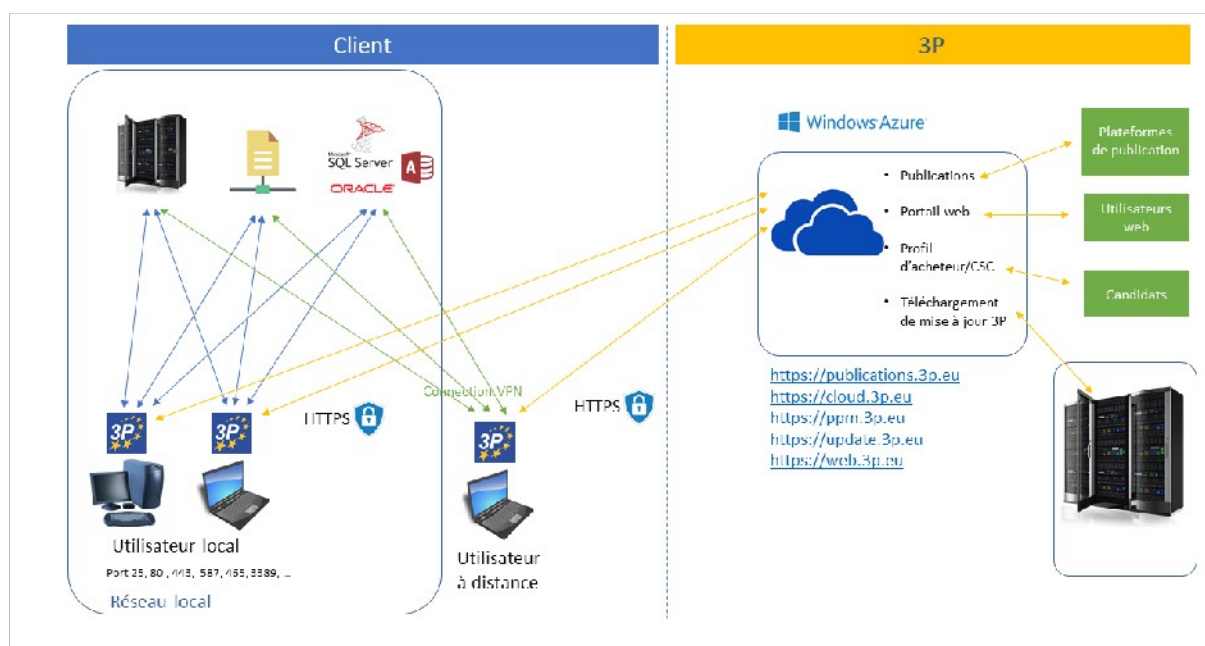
Client

3P

Microsoft SQL Server

ORACLE

Windows Azure

• Publications
• Portail web
• Profil d'acheteur/CSC
• Téléchargement de mise à jour 3P

Plateformes de publication

Utilisateurs web

Candidats

Connection VPN

HTTPS

HTTPS

3P

3P

3P

https://publications.3p.eu
https://cloud.3p.eu
https://ppm.3p.eu
https://update.3p.eu
https://web.3p.eu

Utilisateur local

Port 25, 80, 443, 587, 465, 3389, ...

Réseau local

Utilisateur à distance